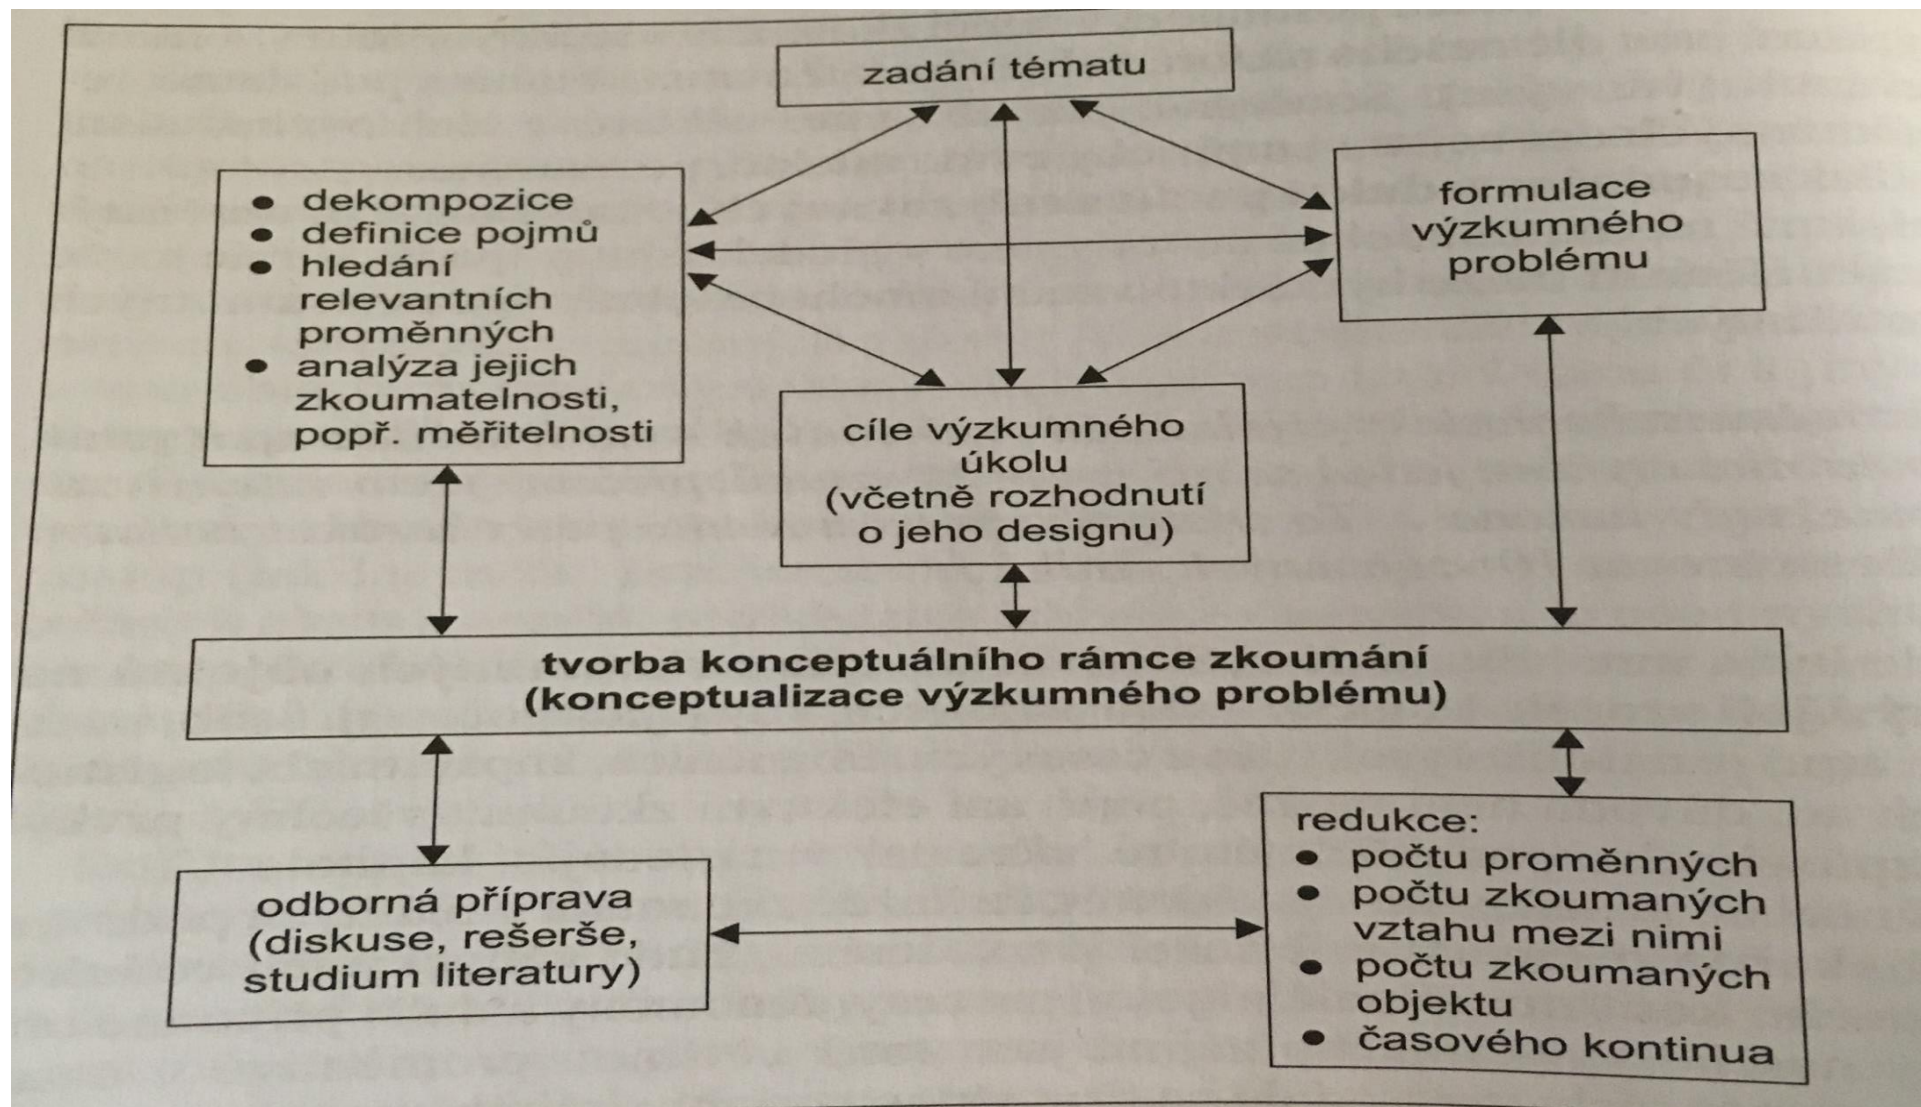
zadání tématu

• dekompozice
• definice pojmů
• hledání relevantních proměnných
• analýza jejich zkoumatelnosti, popř. měřitelnosti

formulace výzkumného problému

cíle výzkumného úkolu (včetně rozhodnutí o jeho designu)

tvorba konceptuálního rámce zkoumání (konceptualizace výzkumného problému)

odborná příprava (diskuse, rešerše, studium literatury)

redukce:
• počtu proměnných
• počtu zkoumaných vztahu mezi nimi
• počtu zkoumaných objektu
• časového kontinua